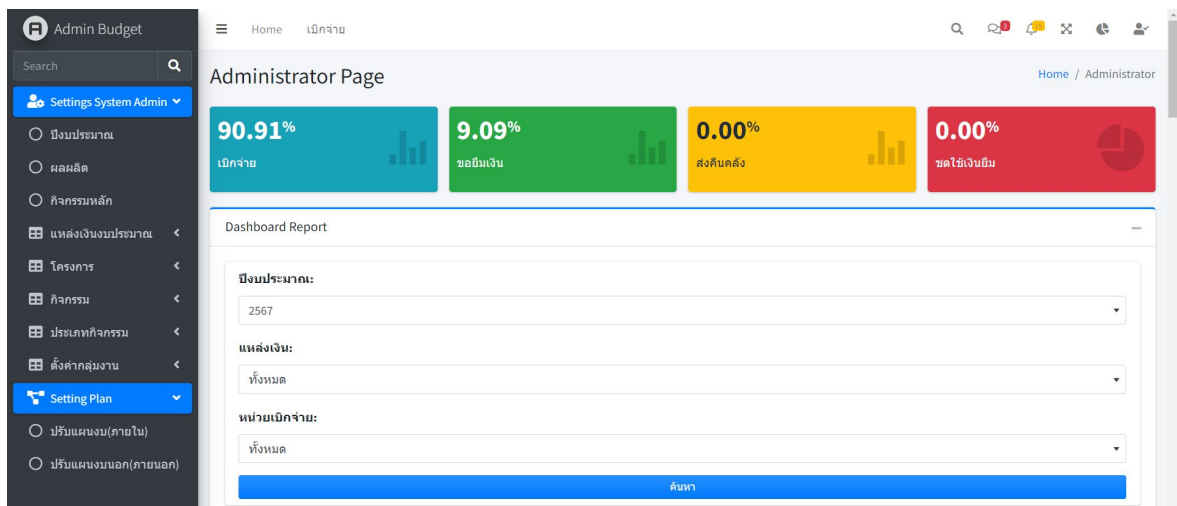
Admin Budget

Search

Settings System Admin

ปีงบประมาณ

ผลผลิต

กิจกรรมหลัก

แหล่งเงินงบประมาณ

โครงการ

กิจกรรม

ประเภทกิจกรรม

ตั้งค่ากลุ่มงาน

Setting Plan

ปรับแผนงบ(ภายใน)

ปรับแผนงบนอก(ภายนอก)

Home เบิกจ่าย

3 10

Administrator Page

Home / Administrator

90.91%
เบิกจ่าย

9.09%
ขอยืมเงิน

0.00%
ส่งคืนคลัง

0.00%
ชดใช้เงินยืม

Dashboard Report

ปีงบประมาณ:

2567

แหล่งเงิน:

ทั้งหมด

หน่วยเบิกจ่าย:

ทั้งหมด

ค้นหา